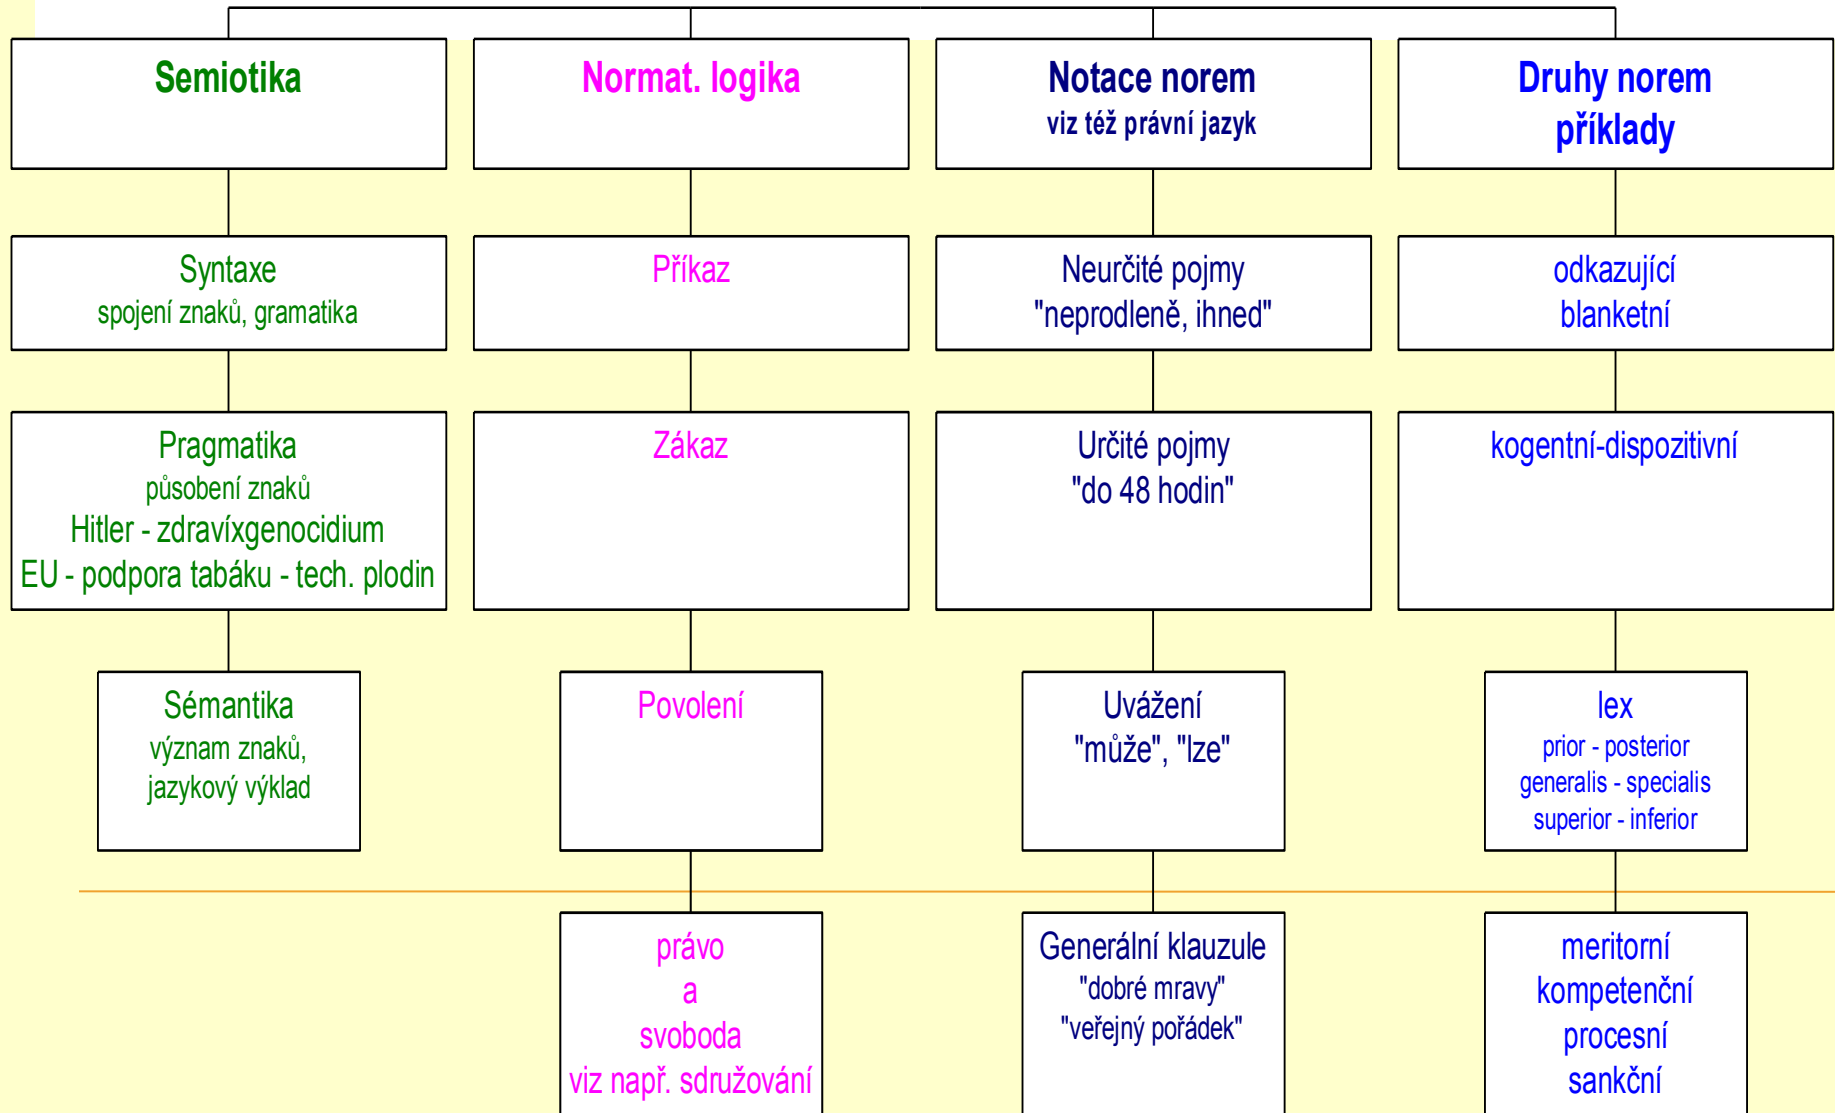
Semiotika

Syntaxe
spojení znaků, gramatika

Pragmatika
působení znaků
Hitler - zdravíxgenocidium
EU - podpora tabáku - tech. plodin

Sémantika
význam znaků,
jazykový výklad

Normat. logika

Příkaz

Zákaz

Povolení

právo
a
svoboda
viz např. sdružování

Notace norem
viz též právní jazyk

Neurčité pojmy
"neprodleně, ihned"

Určité pojmy
"do 48 hodin"

Uvážení
"může", "lze"

Generální klauzule
"dobré mravy"
"veřejný pořádek"

Druhy norem
příklady

odkazující
blanketní

kogentní-dispozitivní

lex
prior - posterior
generalis - specialis
superior - inferior

meritorní
kompetenční
procesní
sankční